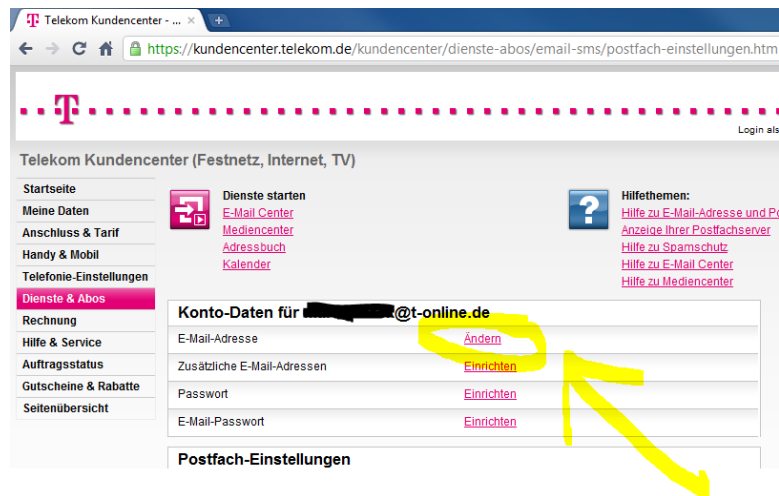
Telekom Kundencenter - ...

https://kundencenter.telekom.de/kundencenter/dienste-abos/email-sms/postfach-einstellungen.htm

T

Login als

Telekom Kundencenter (Festnetz, Internet, TV)

Startseite
Meine Daten
Anschluss & Tarif
Handy & Mobil
Telefonie-Einstellungen
Dienste & Abos
Rechnung
Hilfe & Service
Auftragsstatus
Gutscheine & Rabatte
Seitenübersicht

Dienste starten
E-Mail Center
Mediencenter
Adressbuch
Kalender

Hilfethemen:
Hilfe zu E-Mail-Adresse und Po
Anzeige Ihrer Postfachserver
Hilfe zu Spamschutz
Hilfe zu E-Mail Center
Hilfe zu Mediencenter

Konto-Daten für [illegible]@t-online.de

| | |
|---|---|
| E-Mail-Adresse | Ändern |
| Zusätzliche E-Mail-Adressen | Einrichten |
| Passwort | Einrichten |
| E-Mail-Passwort | Einrichten |

Postfach-Einstellungen